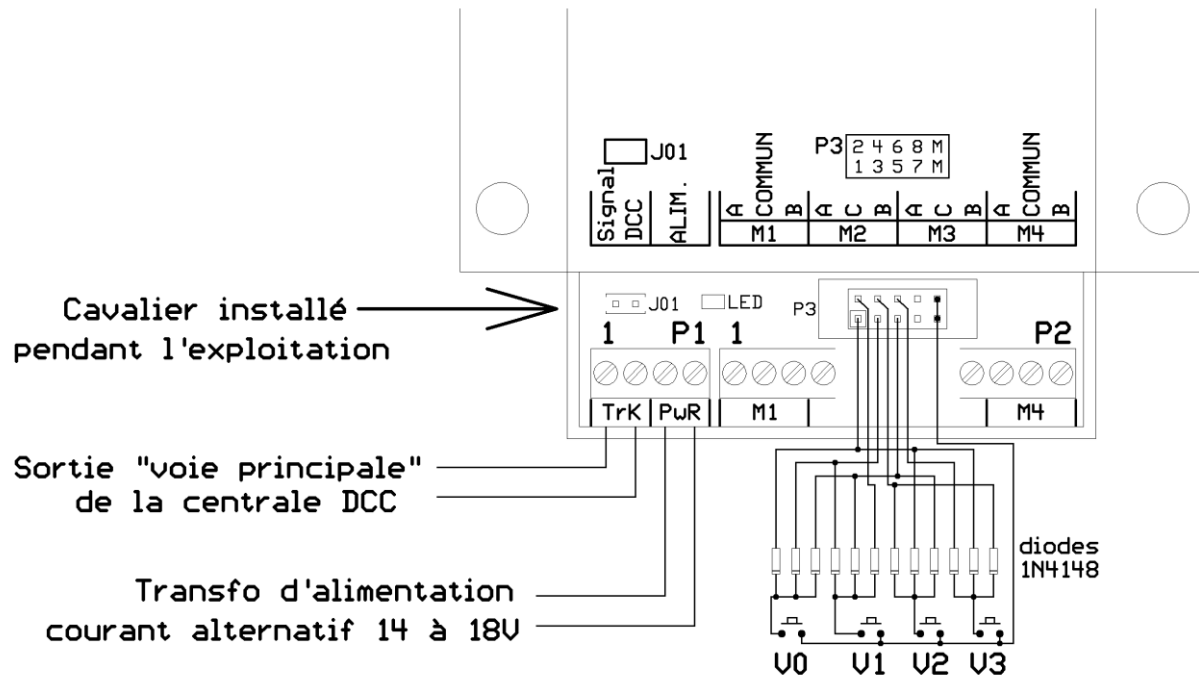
J01

P3 2 4 6 8 M
1 3 5 7 M

Signal DCC | ALIM.

A COMMUN B | A C B | A C B | A COMMUN B
M1 | M2 | M3 | M4

Cavalier installé pendant l'exploitation

J01 LED P3

1 P1 1 P2

TrK PwR M1 M4

Sortie "voie principale" de la centrale DCC

Transfo d'alimentation courant alternatif 14 à 18V

diodes 1N4148

V0 V1 V2 V3